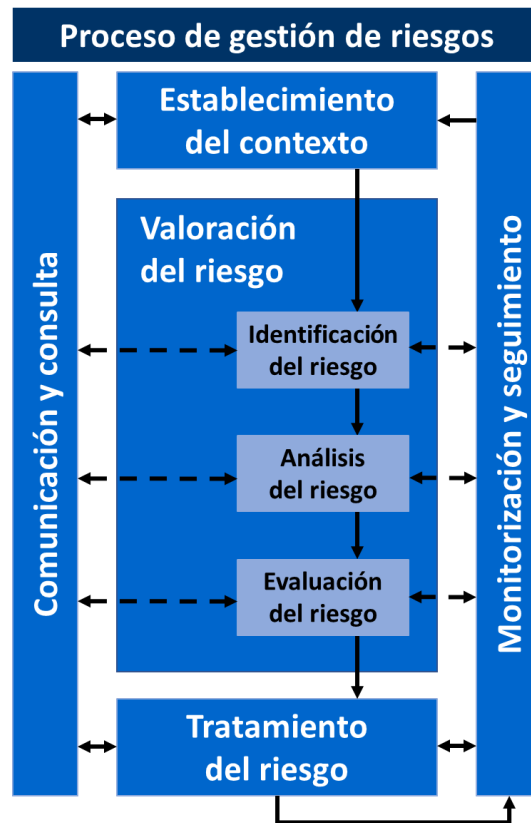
Proceso de gestión de riesgos

Comunicación y consulta

Establecimiento del contexto

Valoración del riesgo

Identificación del riesgo

Análisis del riesgo

Evaluación del riesgo

Tratamiento del riesgo

Monitorización y seguimiento